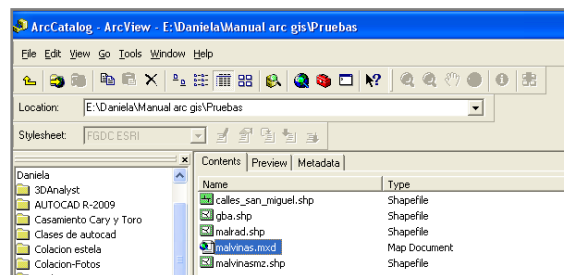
ArcCatalog - ArcView - E:\Daniela\Manual arc gis\Pruebas

File Edit View Go Tools Window Help

Location: E:\Daniela\Manual arc gis\Pruebas

Stylesheet: FGDC ESRI

Daniela
3DAnalyst
AUTOCAD R-2009
Casamiento Cary y Toro
Clases de autocad
Colacion estela
Colacion-Fotos

Contents | Preview | Metadata

| Name | Type |
|---|---|
| calles_san_miguel.shp | Shapefile |
| gba.shp | Shapefile |
| malrad.shp | Shapefile |
| malvinas.mxd | Map Document |
| malvinasmz.shp | Shapefile |